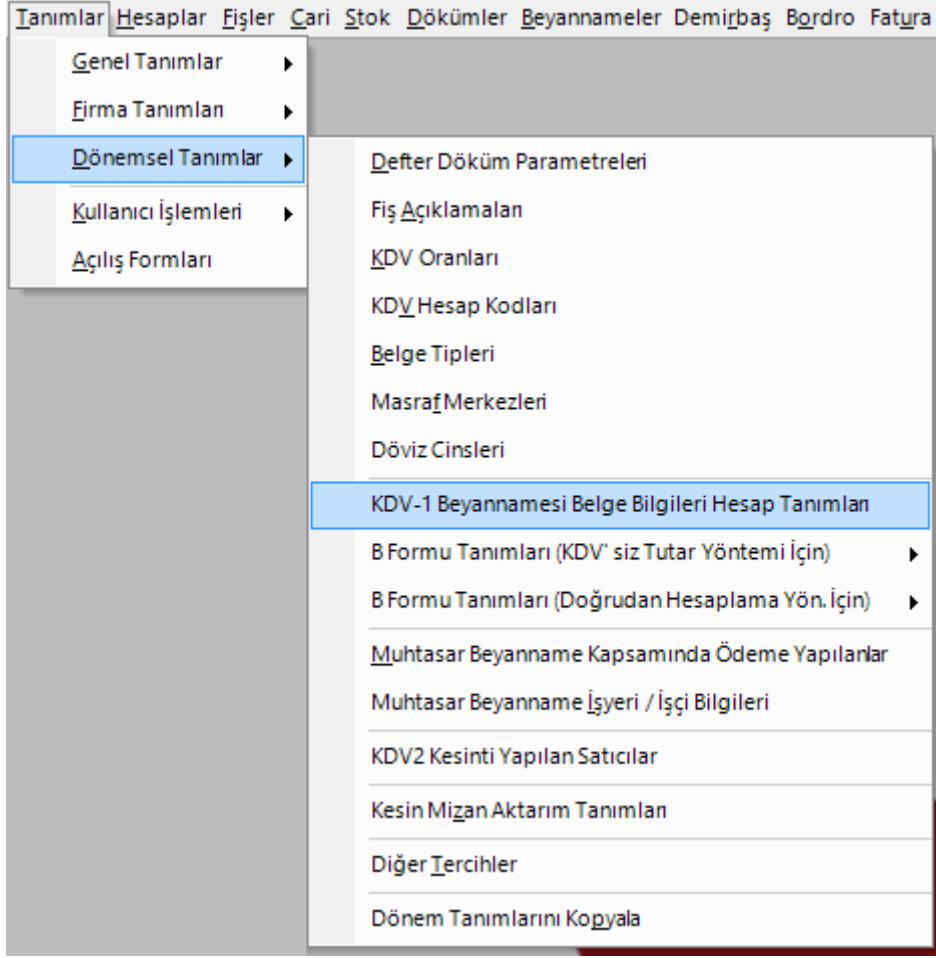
Tanımlar Hesaplar Fişler Cari Stok Dökümler Beyannameler Demirbaş Bordro Fatura

Genel Tanımlar
Firma Tanımları
Dönemsel Tanımlar
Kullanıcı İşlemleri
Açılış Formları

Defter Döküm Parametreleri
Fiş Açıklamaları
KDV Oranları
KDV Hesap Kodları
Belge Tipleri
Masraf Merkezleri
Döviz Cinsleri
KDV-1 Beyannamesi Belge Bilgileri Hesap Tanımları
B Formu Tanımları (KDV' siz Tutar Yöntemi İçin)
B Formu Tanımları (Doğrudan Hesaplama Yön. İçin)
Muhtasar Beyanname Kapsamında Ödeme Yapılanlar
Muhtasar Beyanname İşyeri / İşçi Bilgileri
KDV2 Kesinti Yapılan Satıcılar
Kesin Mizan Aktarım Tanımları
Diğer Tercihler
Dönem Tanımlarını Kopyala